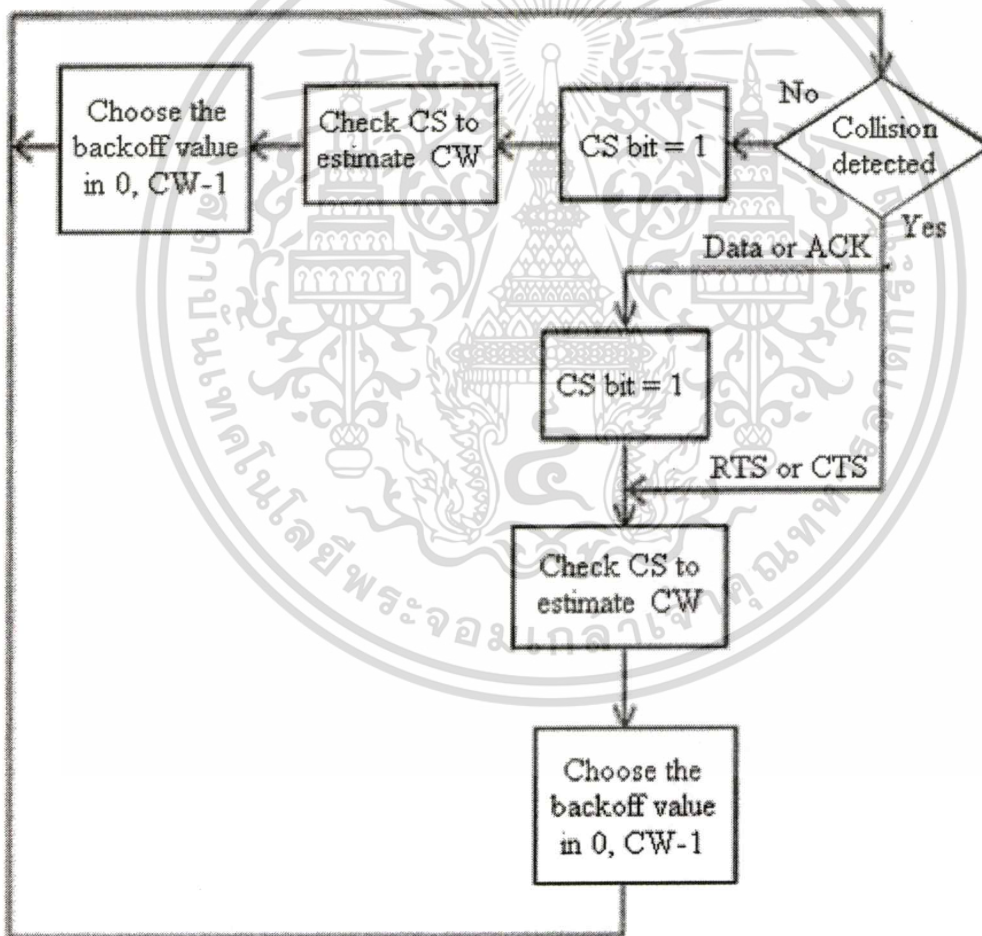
Choose the backoff value in 0, CW-1

Check CS to estimate CW

CS bit = 1

No

Collision detected

Yes

Data or ACK

CS bit = 1

RTS or CTS

Check CS to estimate CW

Choose the backoff value in 0, CW-1

มหาวิทยาลัยเทคโนโลยีพระจอมเกล้าพระนครเหนือ